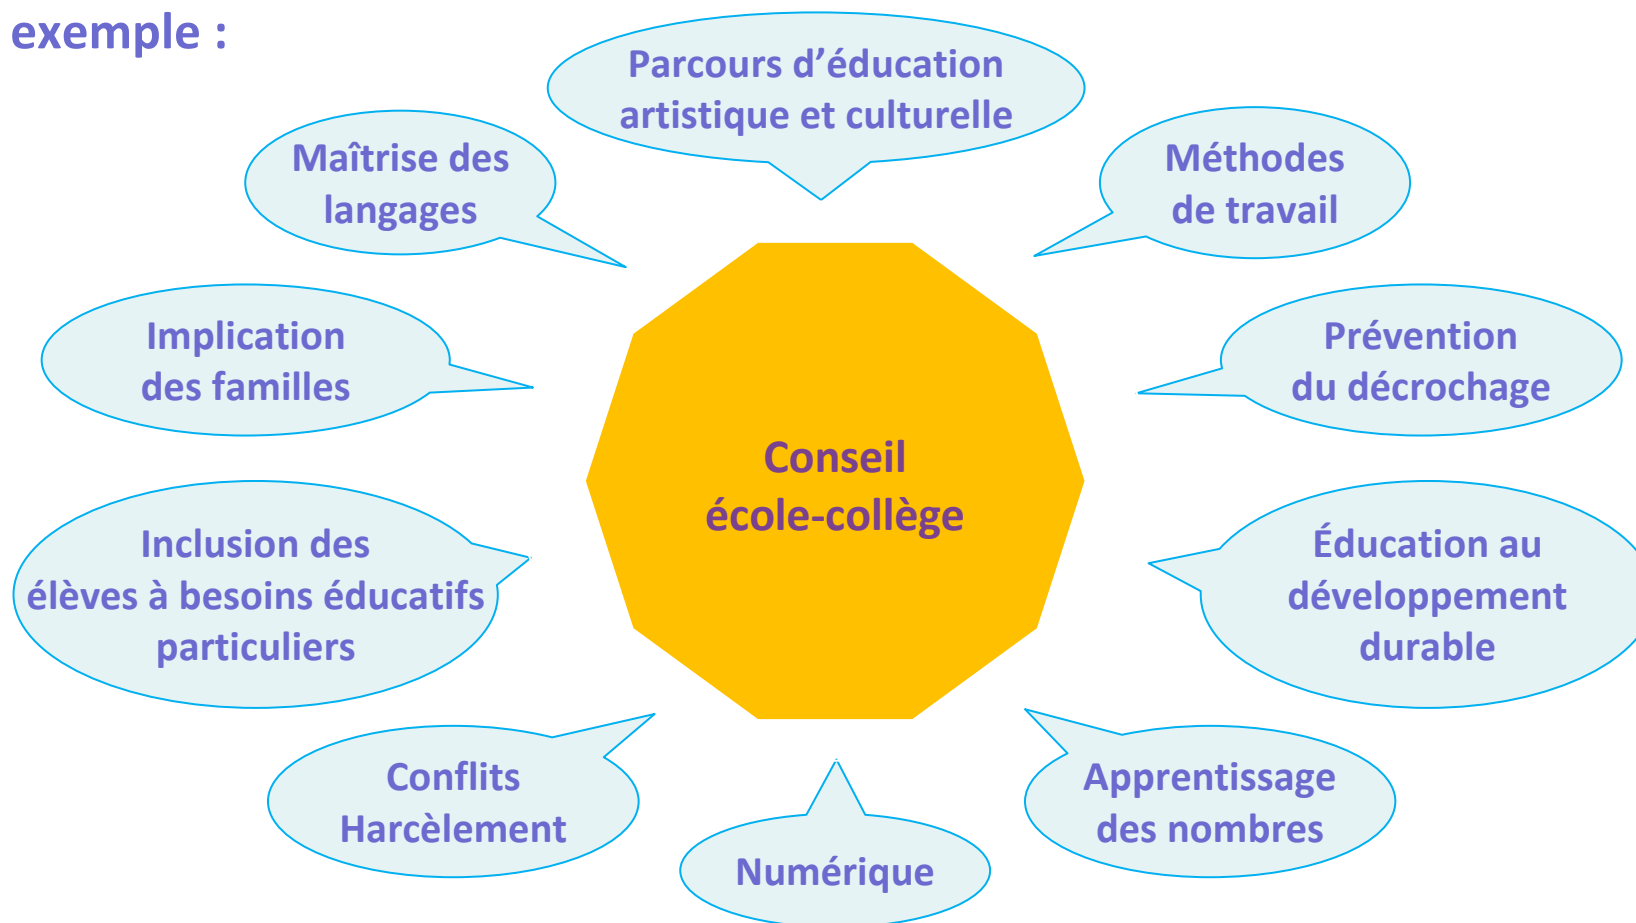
exemple :

Conseil école-collège

Parcours d'éducation artistique et culturelle

Maîtrise des langages

Méthodes de travail

Implication des familles

Prévention du décrochage

Inclusion des élèves à besoins éducatifs particuliers

Éducation au développement durable

Conflits Harcèlement

Numérique

Apprentissage des nombres